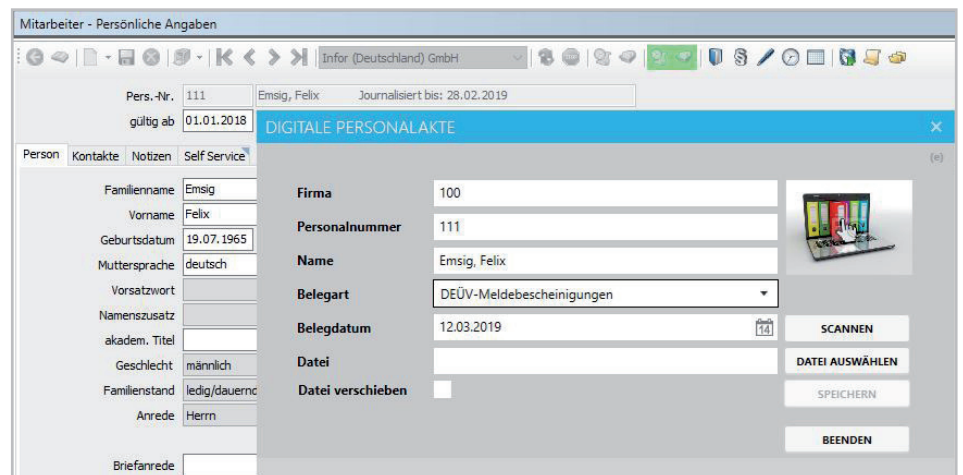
Mitarbeiter - Persönliche Angaben

Infor (Deutschland) GmbH

Pers.-Nr. 111 Emsig, Felix Journalisiert bis: 28.02.2019

gültig ab 01.01.2018

Person Kontakte Notizen Self Service

Familienname Emsig
Vorname Felix
Geburtsdatum 19.07.1965
Muttersprache deutsch
Vorsatzwort
Namenszusatz
akadem. Titel
Geschlecht männlich
Familienstand ledig/dauernd
Anrede Herrn

Briefanrede

DIGITALE PERSONALAKTE ×

(e)

| | |
|---|---|
| Firma | 100 |
| Personalnummer | 111 |
| Name | Emsig, Felix |
| Belegart | DEÜV-Meldebescheinigungen |
| Belegdatum | 12.03.2019 |
| Datei | |
| Datei verschieben | |

14

SCANNEN
DATEI AUSWÄHLEN
SPEICHERN
BEENDEN